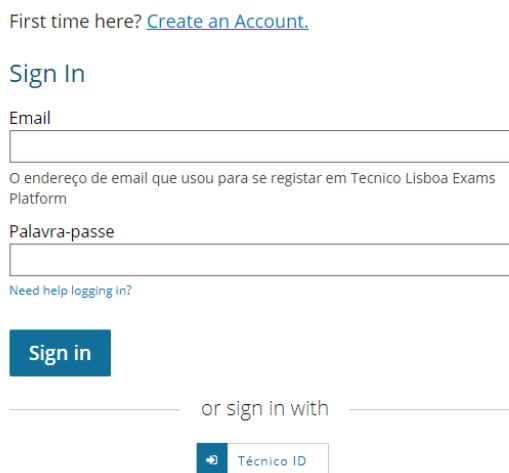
First time here? Create an Account.

Sign In

Email

O endereço de email que usou para se registar em Tecnico Lisboa Exams Platform

Palavra-passe

Need help logging in?

Sign in

or sign in with

Técnico ID